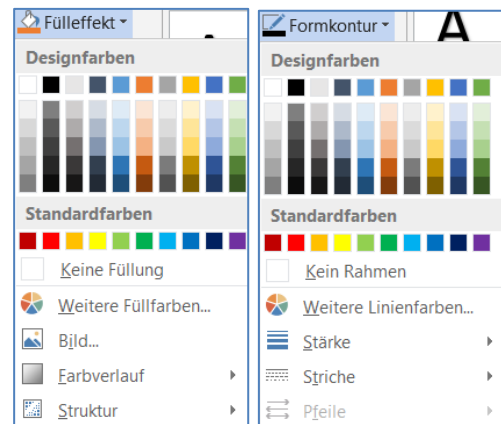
Fülleffekt

Designfarben

Standardfarben

Keine Füllung

Weitere Füllfarben...

Bild...

Farbverlauf

Struktur

Formkontur

A

Designfarben

Standardfarben

Kein Rahmen

Weitere Linienfarben...

Stärke

Striche

Pfeile